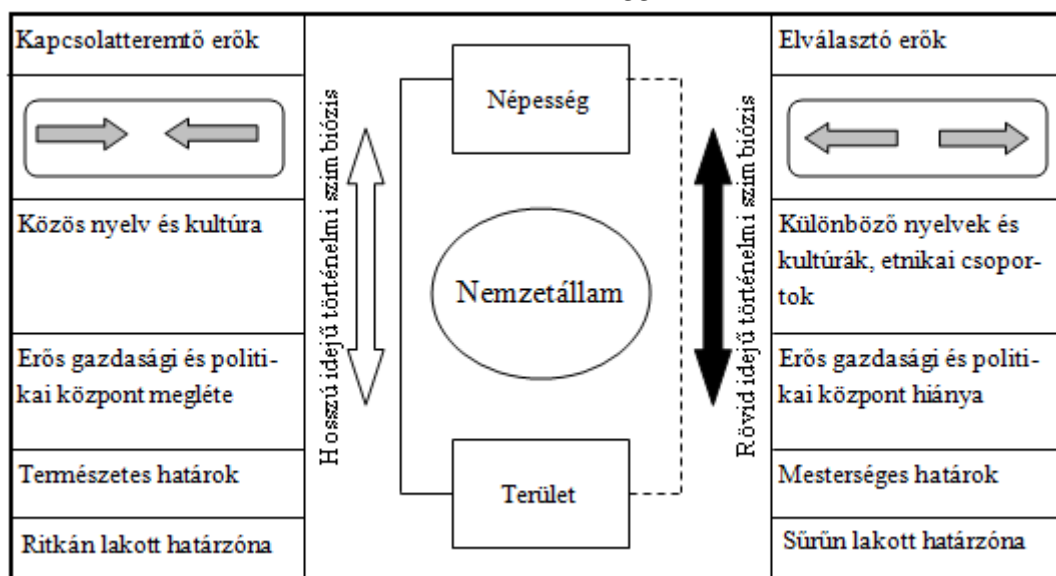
| Kapcsolatteremtő erők | Hosszú idejű történelmi szimbiózis | Népesség | Rövid idejű történelmi szimbiózis | Elválasztó erők |
|---|---|---|---|---|
| | | | | |
| Közös nyelv és kultúra | | Nemzetállam | | Különböző nyelvek és kultúrák, etnikai csoportok |
| Erős gazdasági és politikai központ megléte | | | | Erős gazdasági és politikai központ hiánya |
| Természetes határok | | Terület | | Mesterséges határok |
| Ritkán lakott határzóna | | | | Sűrűn lakott határzóna |